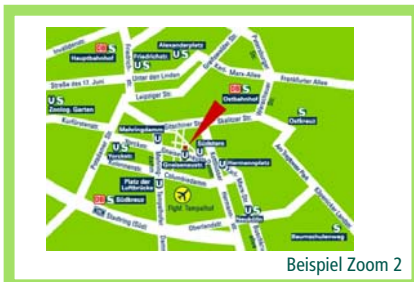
Invalidenstr.
Hauptbahnhof
Stadtmitte
Alexanderplatz
Unter den Linden
Straße des 17. Juni
Leipziger Str.
Karl-Marx-Allee
Frankfurter Allee
Zoolog. Garten
Ostbahnhof
Ostkreuz
Kurfürstenstr.
Mehringdamm
Südstern
Hermannplatz
Yorckstr.
Gneisenaustr.
Columbiadamm
Platz der Luftbrücke
Südkreuz
flight Tempelhof
Neukölln
Baumschulenweg
Sachsendamm
Oberlandstr.
Stadtring (Süd)
Beispiel Zoom 2